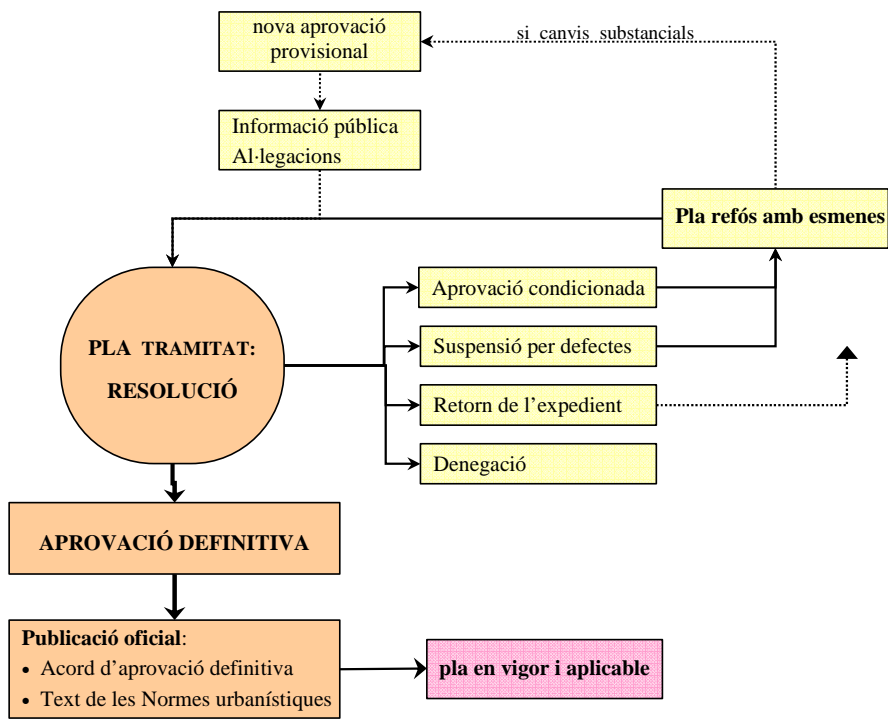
nova aprovació provisional

si canvis substancials

Informació pública
Al·legacions

Pla refós amb esmenes

Aprovació condicionada

PLA TRAMITAT:
RESOLUCIÓ

Suspensió per defectes

Retorn de l'expedient

Denegació

APROVACIÓ DEFINITIVA

**Publicació oficial**:
• Acord d'aprovació definitiva
• Text de les Normes urbanístiques

pla en vigor i aplicable